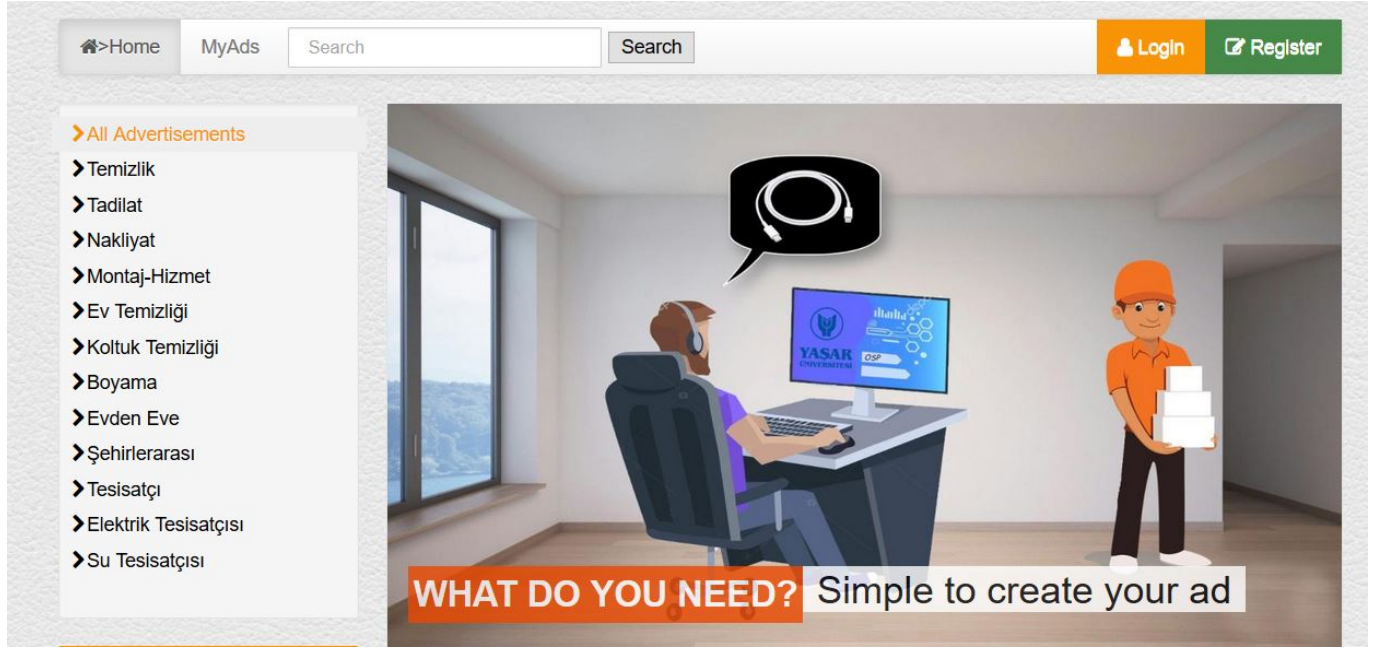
>Home MyAds Search Search Login Register

All Advertisements
Temizlik
Tadilat
Nakliyat
Montaj-Hizmet
Ev Temizliği
Koltuk Temizliği
Boyama
Evden Eve
Şehirlerarası
Tesisatçı
Elektrik Tesisatçısı
Su Tesisatçısı

YAŞAR ÜNİVERSİTESİ
OSP

WHAT DO YOU NEED? Simple to create your ad